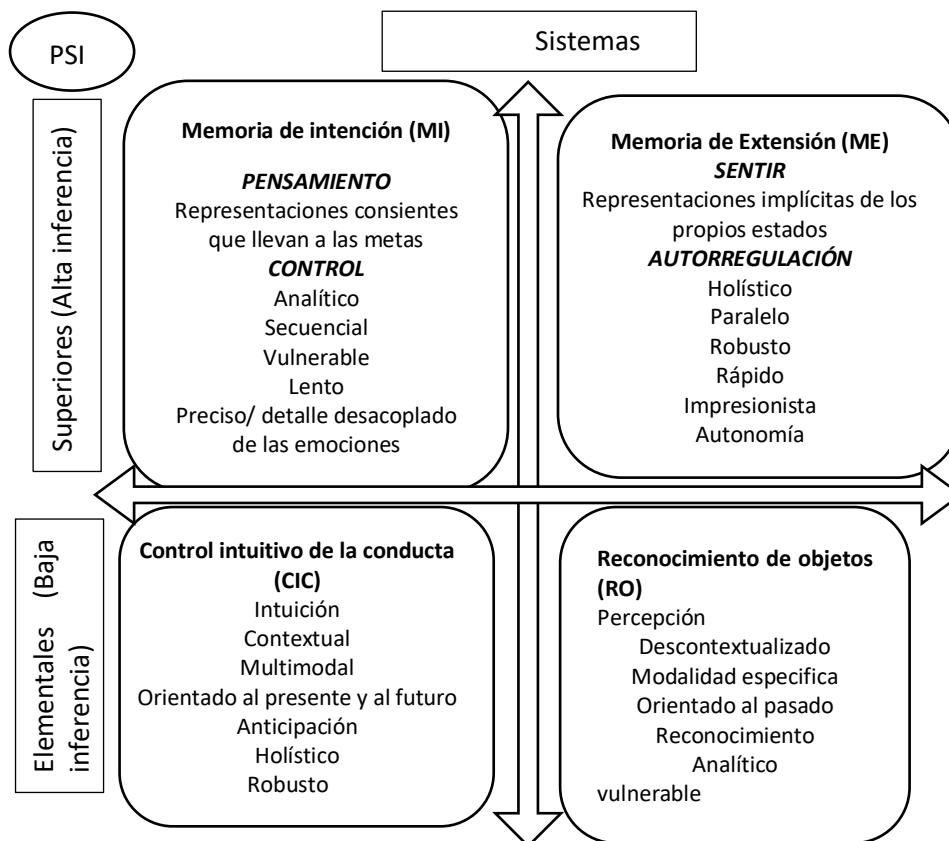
PSI

Sistemas

Superiores (Alta inferencia)

Memoria de intención (MI)
*PENSAMIENTO*
Representaciones consientes que llevan a las metas
*CONTROL*
Analítico
Secuencial
Vulnerable
Lento
Preciso/ detalle desacoplado de las emociones

Memoria de Extensión (ME)
*SENTIR*
Representaciones implícitas de los propios estados
*AUTORREGULACIÓN*
Holístico
Paralelo
Robusto
Rápido
Impresionista
Autonomía

Elementales (Baja inferencia)

Control intuitivo de la conducta (CIC)
Intuición
Contextual
Multimodal
Orientado al presente y al futuro
Anticipación
Holístico
Robusto

Reconocimiento de objetos (RO)
Percepción
Descontextualizado
Modalidad especifica
Orientado al pasado
Reconocimiento
Analítico
vulnerable